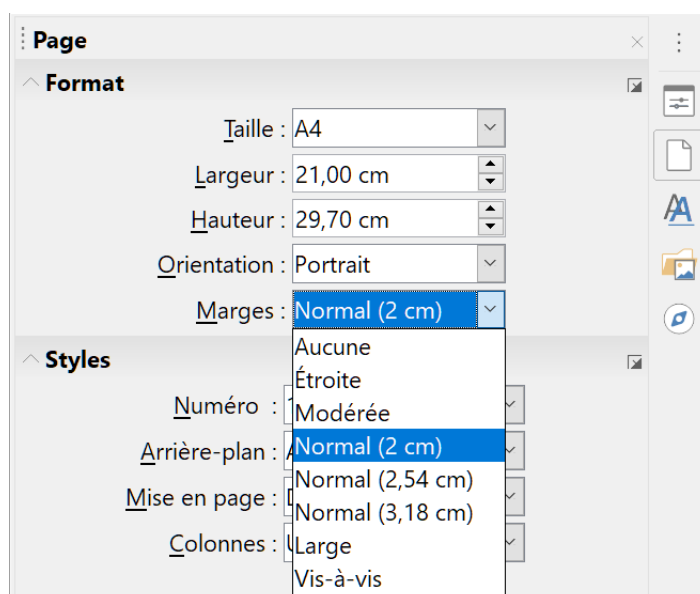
Page

Format

Taille : A4

Largeur : 21,00 cm

Hauteur : 29,70 cm

Orientation : Portrait

Marges : Normal (2 cm)

Styles

Numéro :

Arrière-plan :

Mise en page :

Colonnes :

Aucune
Étroite
Modérée
Normal (2 cm)
Normal (2,54 cm)
Normal (3,18 cm)
Large
Vis-à-vis